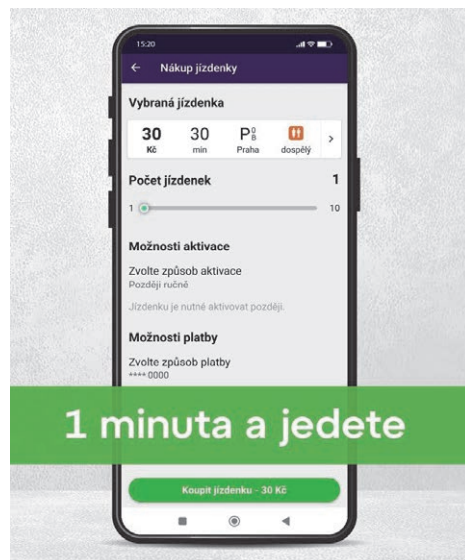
15:20

←  Nákup jízdenky

Vybraná jízdenka

30 Kč | 30 min | P$^0_B$ Praha | dospělý | >

Počet jízdenek 1

1 10

Možnosti aktivace

Zvolte způsob aktivace
Později ručně

Jízdenku je nutné aktivovat později.

Možnosti platby

Zvolte způsob platby
**** 0000

1 minuta a jedete

Koupit jízdenku - 30 Kč